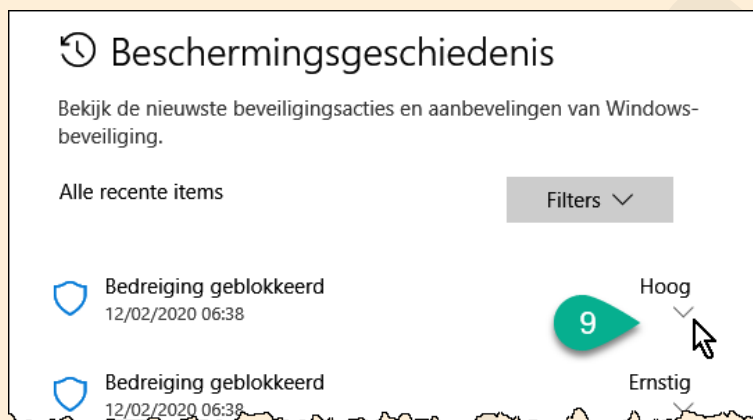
Beschermingsgeschiedenis

Bekijk de nieuwste beveiligingsacties en aanbevelingen van Windows-beveiliging.

Alle recente items

Filters

Bedreiging geblokkeerd
12/02/2020 06:38

Hoog

9

Bedreiging geblokkeerd
12/02/2020 06:38

Ernstig